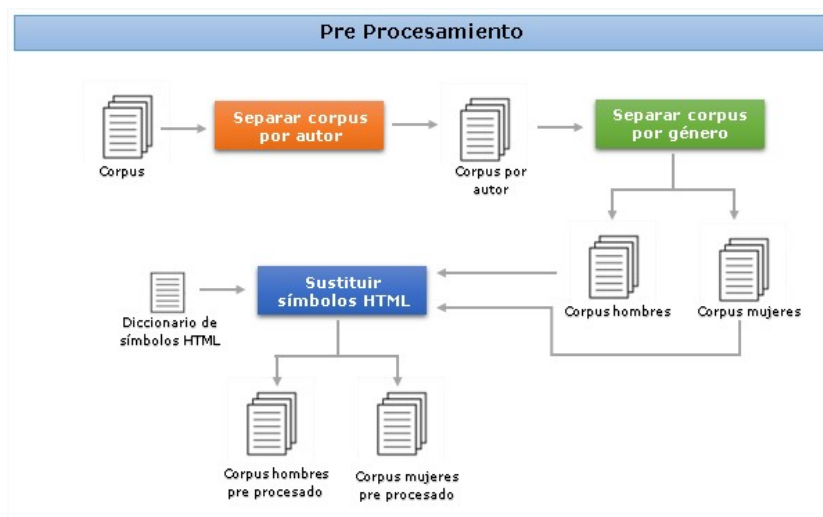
Pre Procesamiento

Corpus

Separar corpus por autor

Corpus por autor

Separar corpus por género

Corpus hombres

Corpus mujeres

Diccionario de símbolos HTML

Sustituir símbolos HTML

Corpus hombres pre procesado

Corpus mujeres pre procesado